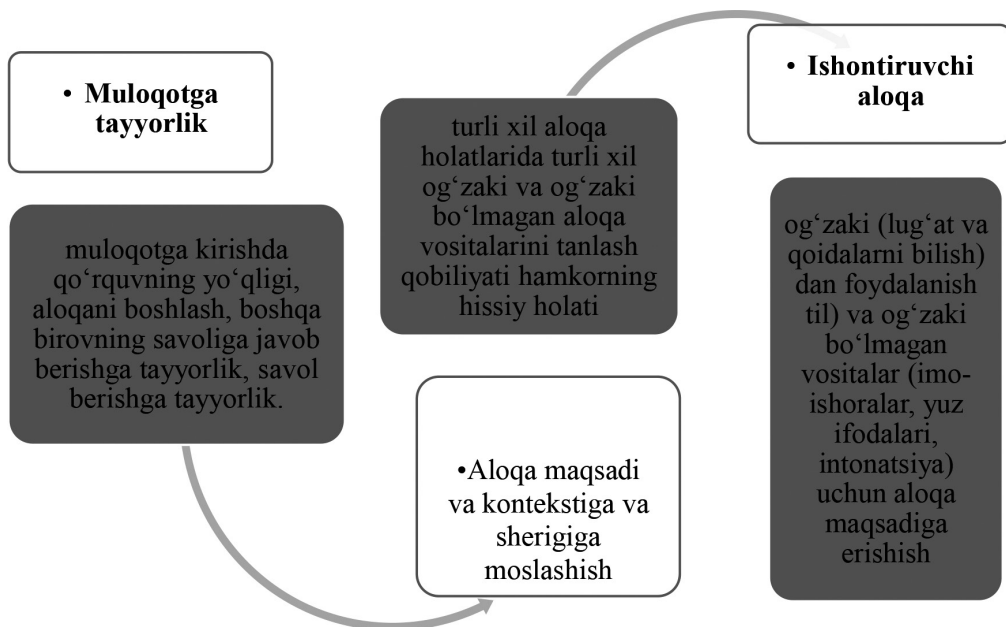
• Muloqotga tayyorlik

muloqotga kirishda qo‘rquvning yo‘qligi, aloqani boshlash, boshqa birovning savoliga javob berishga tayyorlik, savol berishga tayyorlik.

turli xil aloqa holatlarida turli xil og‘zaki va og‘zaki bo‘lmagan aloqa vositalarini tanlash qobiliyati hamkorning hissiy holati

•Aloqa maqsadi va kontekstiga va sherigiga moslashish

• Ishontiruvchi aloqa

og‘zaki (lug‘at va qoidalarni bilish) dan foydalanish til) va og‘zaki bo‘lmagan vositalar (imo-ishoralar, yuz ifodalari, intonatsiya) uchun aloqa maqsadiga erishish